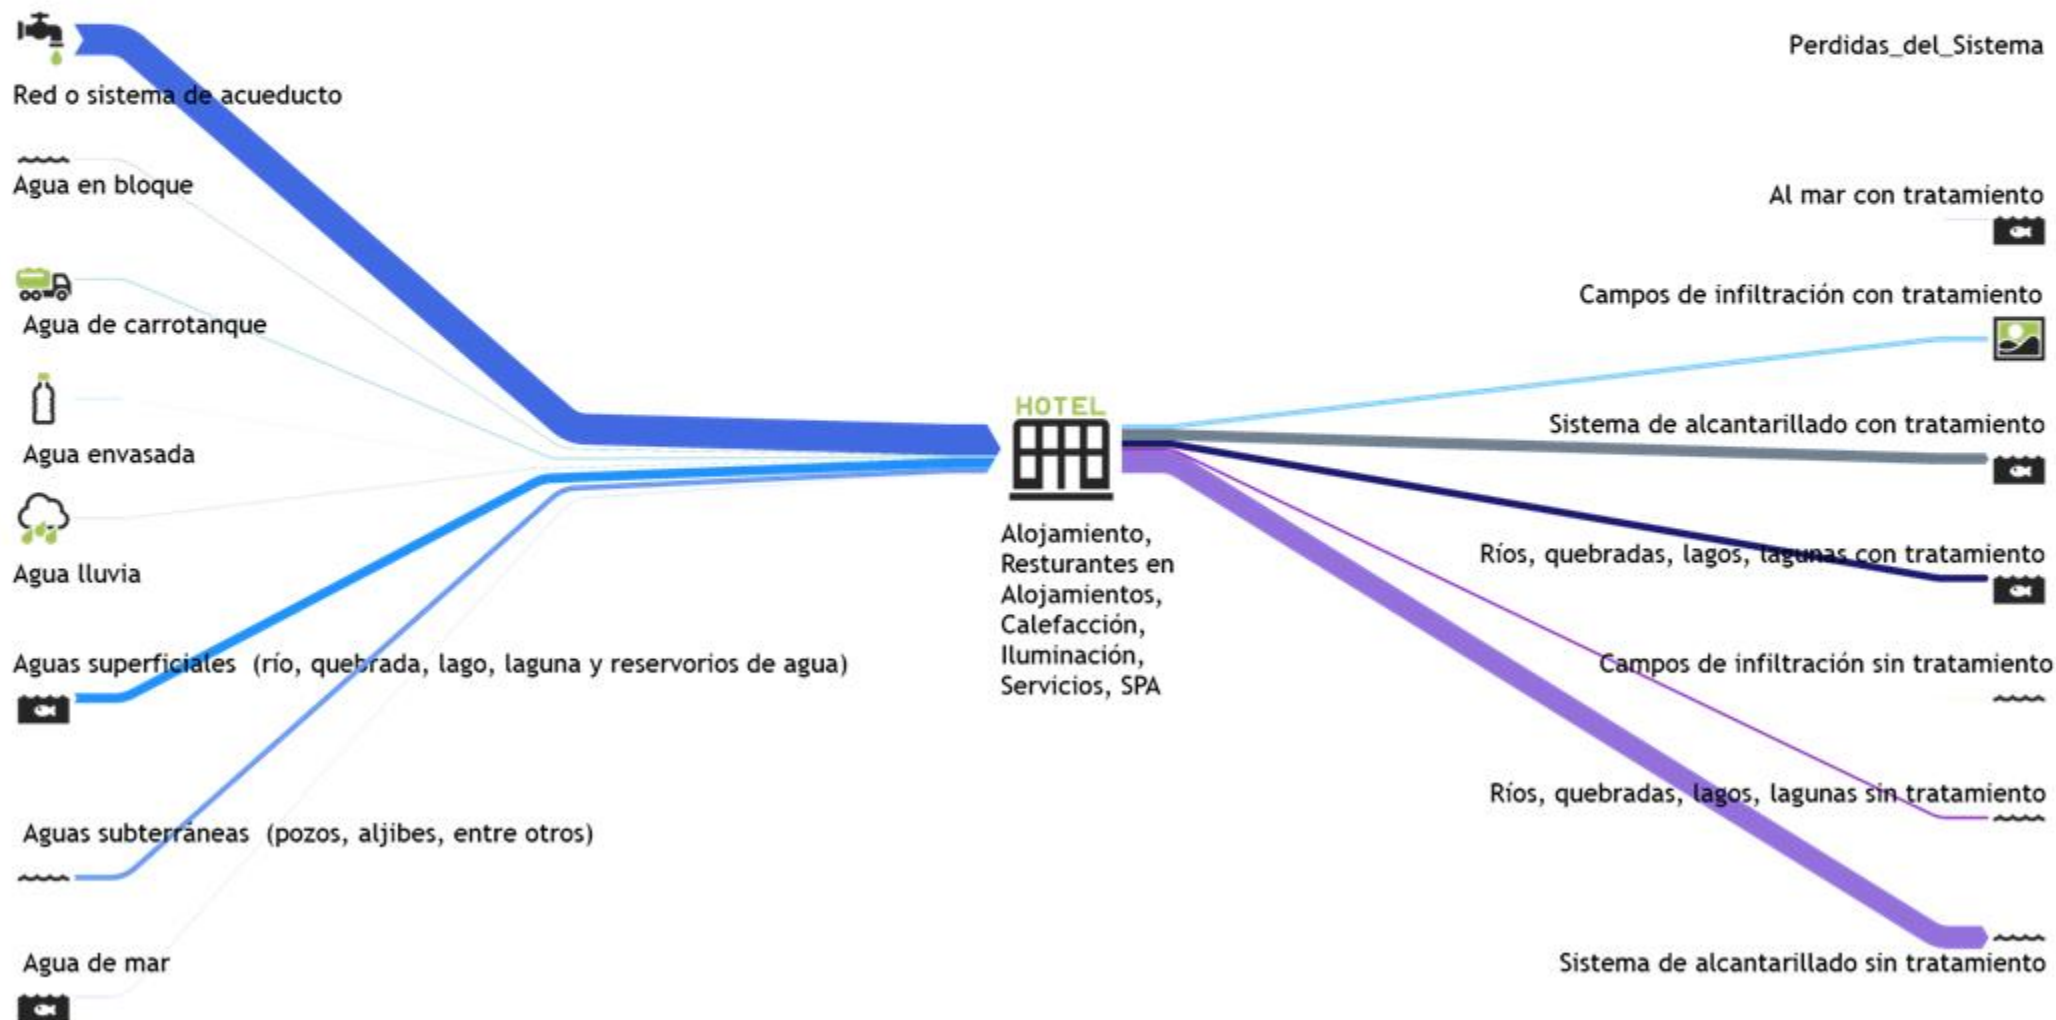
Red o sistema de acueducto

Agua en bloque

Agua de carrotanque

Agua envasada

Agua lluvia

Aguas superficiales (río, quebrada, lago, laguna y reservorios de agua)

Aguas subterráneas (pozos, aljibes, entre otros)

Agua de mar

HOTEL

Alojamiento, Resturantes en Alojamientos, Calefacción, Iluminación, Servicios, SPA

Perdidas_del_Sistema

Al mar con tratamiento

Campos de infiltración con tratamiento

Sistema de alcantarillado con tratamiento

Ríos, quebradas, lagos, lagunas con tratamiento

Campos de infiltración sin tratamiento

Ríos, quebradas, lagos, lagunas sin tratamiento

Sistema de alcantarillado sin tratamiento